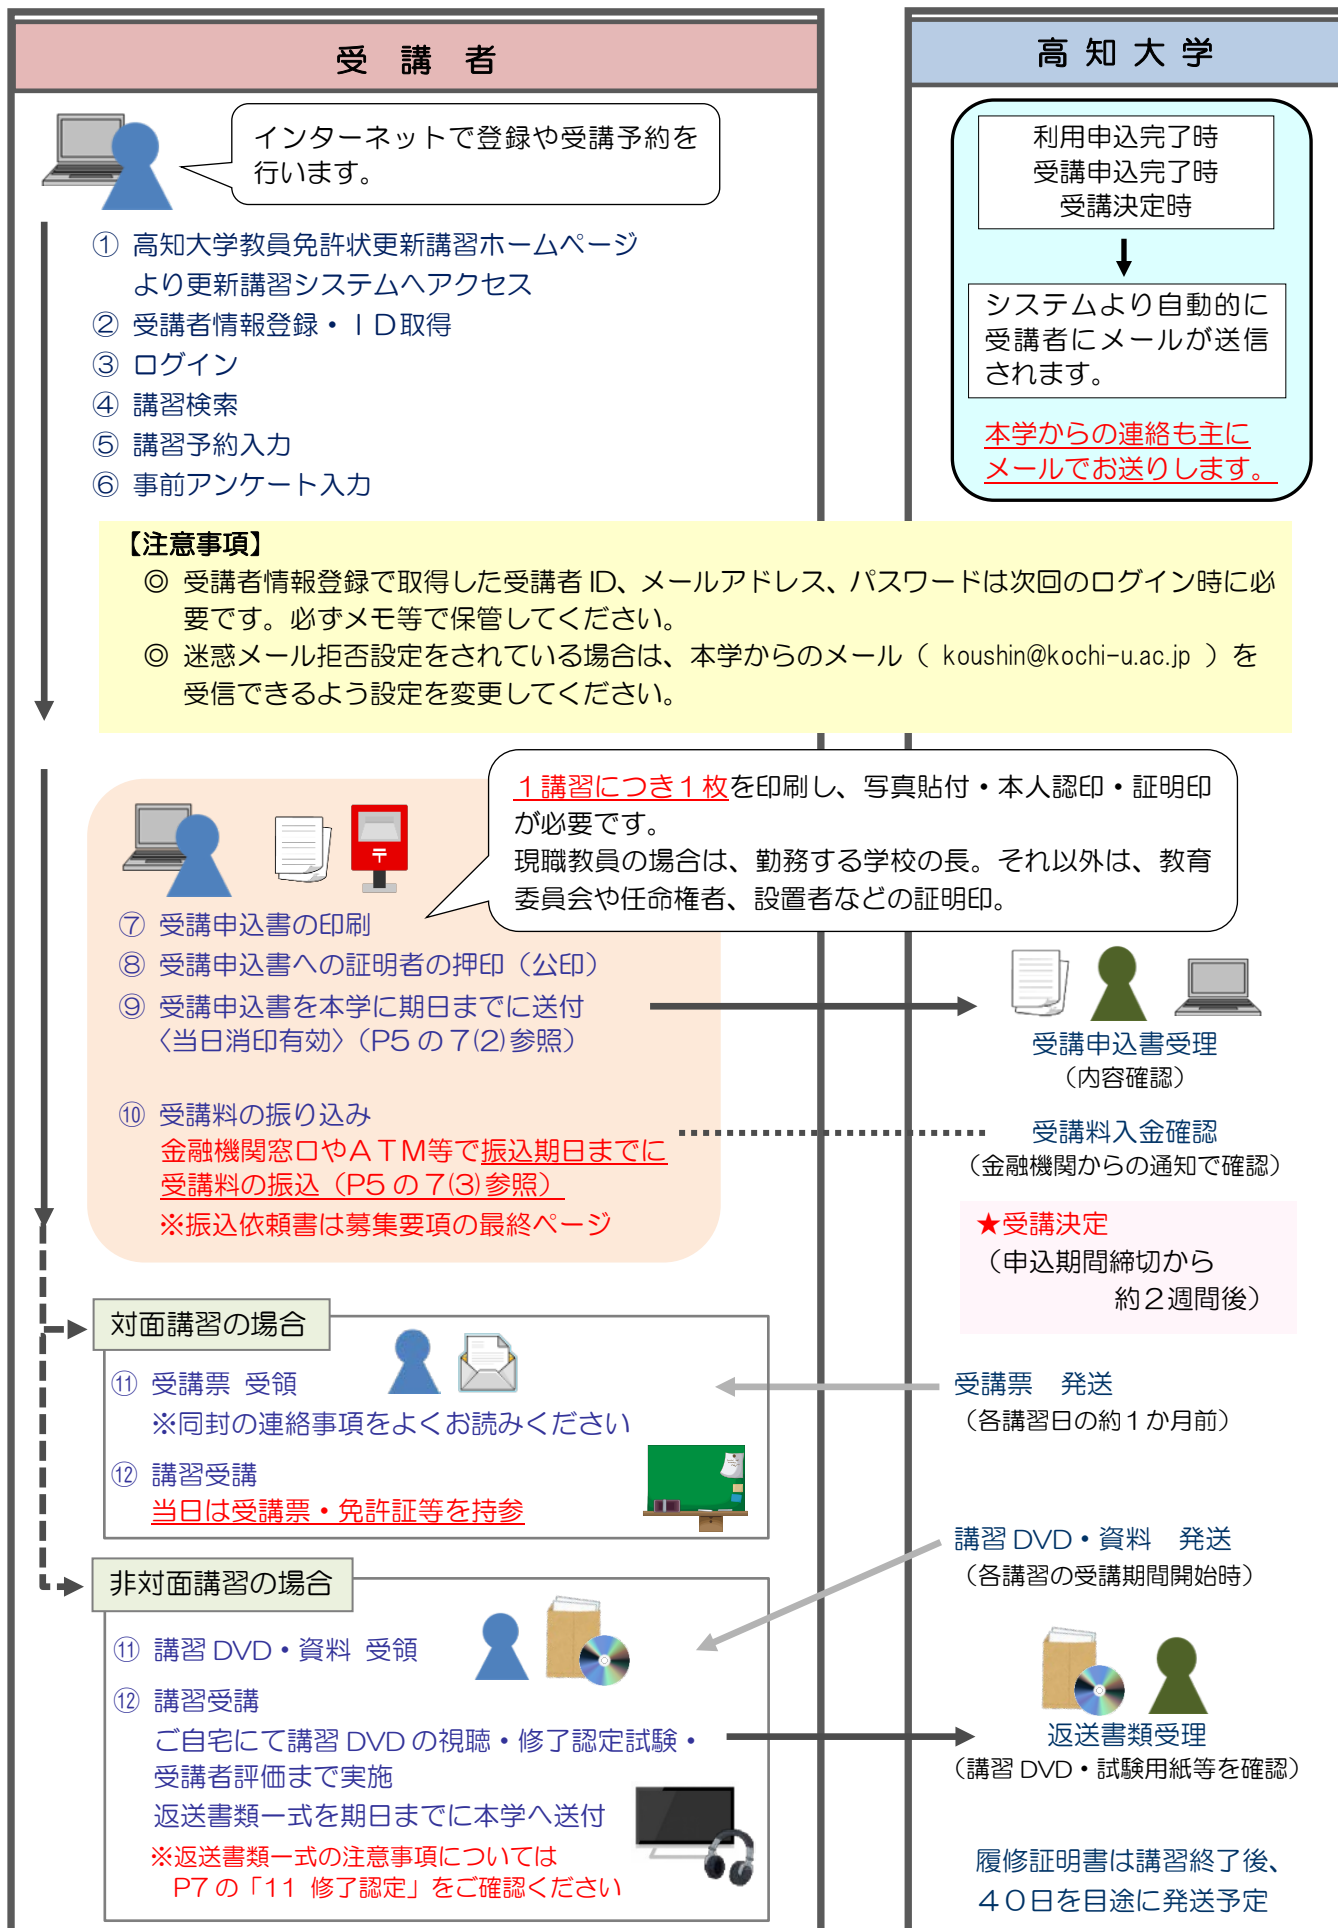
受 講 者

高 知 大 学

インターネットで登録や受講予約を行います。

① 高知大学教員免許状更新講習ホームページより更新講習システムへアクセス
② 受講者情報登録・ＩＤ取得
③ ログイン
④ 講習検索
⑤ 講習予約入力
⑥ 事前アンケート入力

利用申込完了時
受講申込完了時
受講決定時

システムより自動的に受講者にメールが送信されます。

本学からの連絡も主にメールでお送りします。

【注意事項】
◎ 受講者情報登録で取得した受講者 ID、メールアドレス、パスワードは次回のログイン時に必要です。必ずメモ等で保管してください。
◎ 迷惑メール拒否設定をされている場合は、本学からのメール（ koushin@kochi-u.ac.jp ）を受信できるよう設定を変更してください。

１講習につき１枚を印刷し、写真貼付・本人認印・証明印が必要です。
現職教員の場合は、勤務する学校の長。それ以外は、教育委員会や任命権者、設置者などの証明印。

〒

⑦ 受講申込書の印刷
⑧ 受講申込書への証明者の押印（公印）
⑨ 受講申込書を本学に期日までに送付〈当日消印有効〉（P5 の７(2)参照）

受講申込書受理
（内容確認）

⑩ 受講料の振り込み
金融機関窓口やＡＴＭ等で振込期日までに受講料の振込（P5 の７(3)参照）
※振込依頼書は募集要項の最終ページ

受講料入金確認
（金融機関からの通知で確認）

★受講決定
（申込期間締切から約２週間後）

対面講習の場合
⑪ 受講票 受領
※同封の連絡事項をよくお読みください
⑫ 講習受講
当日は受講票・免許証等を持参

受講票 発送
（各講習日の約１か月前）

講習 DVD・資料 発送
（各講習の受講期間開始時）

非対面講習の場合
⑪ 講習 DVD・資料 受領
⑫ 講習受講
ご自宅にて講習 DVD の視聴・修了認定試験・受講者評価まで実施
返送書類一式を期日までに本学へ送付
※返送書類一式の注意事項については
P7 の「11 修了認定」をご確認ください

返送書類受理
（講習 DVD・試験用紙等を確認）

履修証明書は講習終了後、
４０日を目途に発送予定